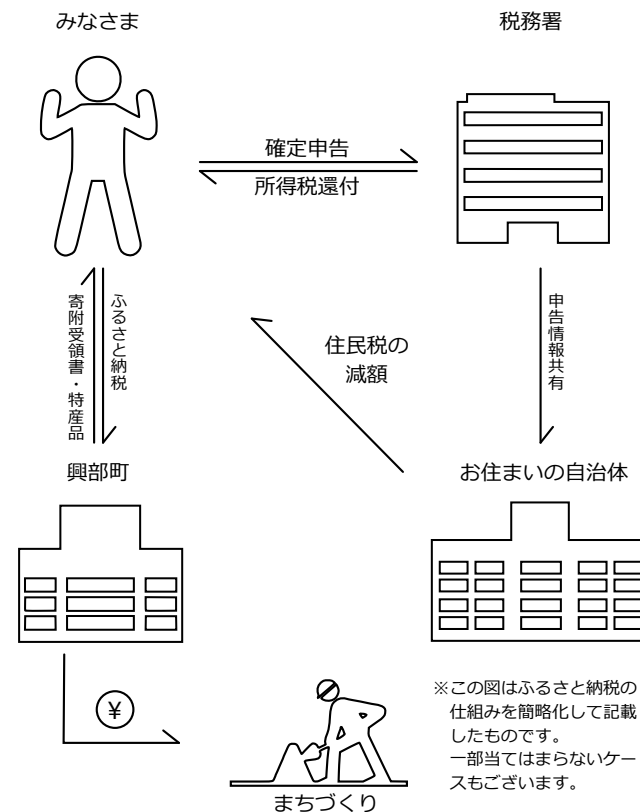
みなさま

税務署

確定申告

所得税還付

寄附受領書・特産品

ふるさと納税

住民税の
減額

申告情報共有

興部町

お住まいの自治体

¥

まちづくり

※この図はふるさと納税の仕組みを簡略化して記載したものです。
一部当てはまらないケースもございます。